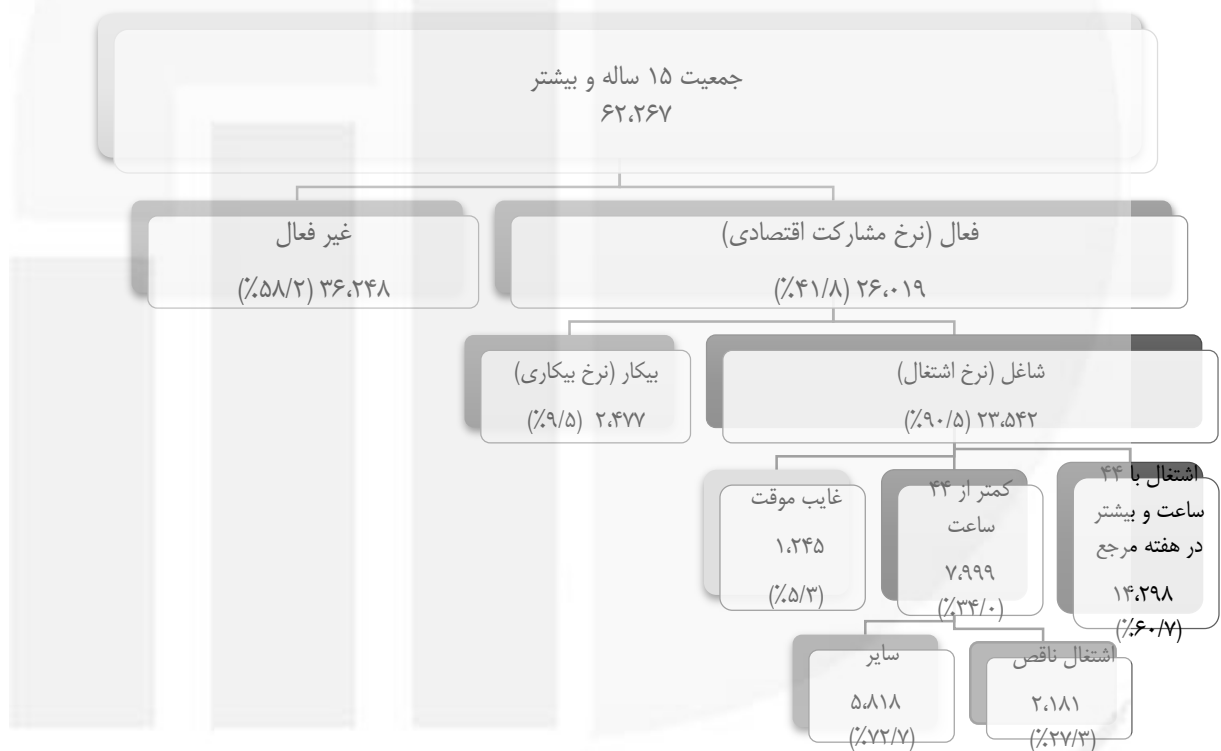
جمعیت ۱۵ ساله و بیشتر
۶۲،۲۶۷

فعال (نرخ مشارکت اقتصادی)
۲۶،۰۱۹ (٪۴۱/۸)

غیر فعال
۳۶،۲۴۸ (٪۵۸/۲)

شاغل (نرخ اشتغال)
۲۳،۵۴۲ (٪۹۰/۵)

بیکار (نرخ بیکاری)
۲،۴۷۷ (٪۹/۵)

اشتغال با ۴۴ ساعت و بیشتر در هفته مرجع
۱۴،۲۹۸
(٪۶۰/۷)

کمتر از ۴۴ ساعت
۷،۹۹۹
(٪۳۴/۰)

غایب موقت
۱،۲۴۵
(٪۵/۳)

اشتغال ناقص
۲،۱۸۱
(٪۲۷/۳)

سایر
۵،۸۱۸
(٪۷۲/۷)